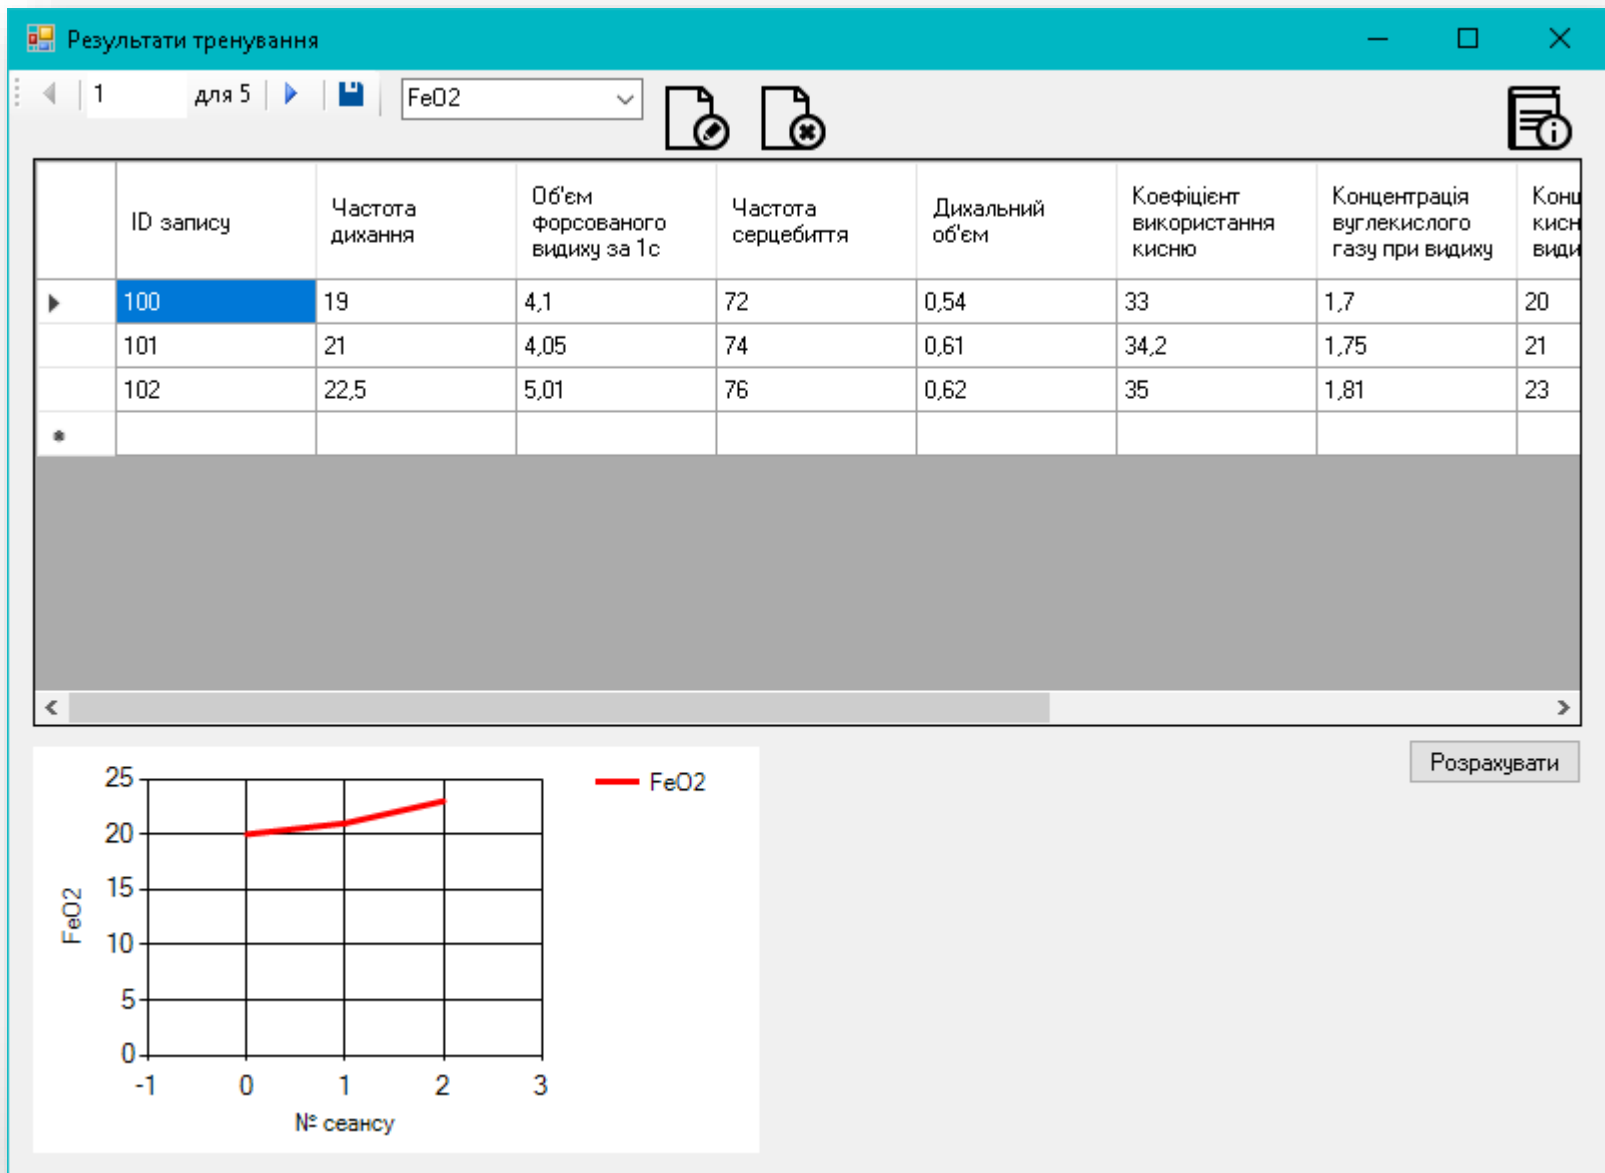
Результати тренування

1 для 5

FeO2

| | ID запису | Частота дихання | Об'єм форсованого видиху за 1с | Частота серцебиття | Дихальний об'єм | Коефіцієнт використання кисню | Концентрація вуглекислого газу при видиху | Конц кисн види |
|---|---|---|---|---|---|---|---|---|
| ▸ | 100 | 19 | 4,1 | 72 | 0,54 | 33 | 1,7 | 20 |
| | 101 | 21 | 4,05 | 74 | 0,61 | 34,2 | 1,75 | 21 |
| | 102 | 22,5 | 5,01 | 76 | 0,62 | 35 | 1,81 | 23 |
| * | | | | | | | | |

Розрахувати

25
20
15
10
5
0
-1 0 1 2 3
FeO2
№ сеансу
FeO2